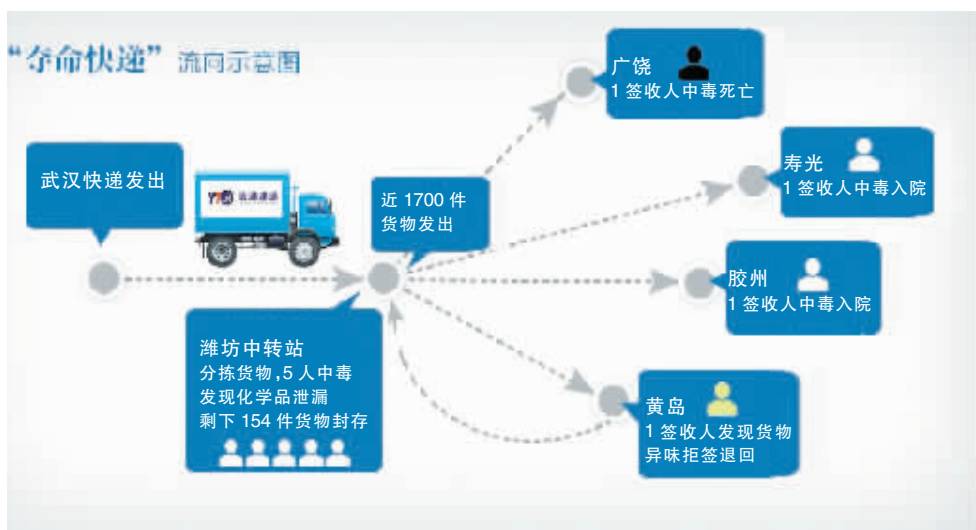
“夺命快递”流向示意图

武汉快递发出

圆通速递

近 1700 件
货物发出

潍坊中转站
分拣货物,5 人中毒
发现化学品泄漏
剩下 154 件货物封存

广饶
1 签收人中毒死亡

寿光
1 签收人中毒入院

胶州
1 签收人中毒入院

黄岛
1 签收人发现货物
异味拒签退回